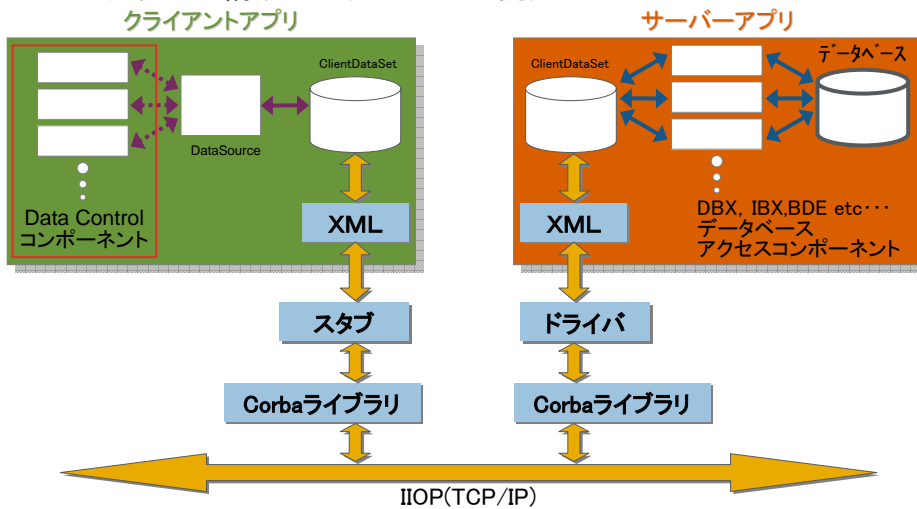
クライアントアプリ

サーバーアプリ

ClientDataSet

DataSource

Data Control
コンポーネント

XML

ClientDataSet

データベース

XML

DBX, IBX,BDE etc･･･
データベース
アクセスコンポーネント

スタブ

ドライバ

Corbaライブラリ

Corbaライブラリ

IIOP(TCP/IP)